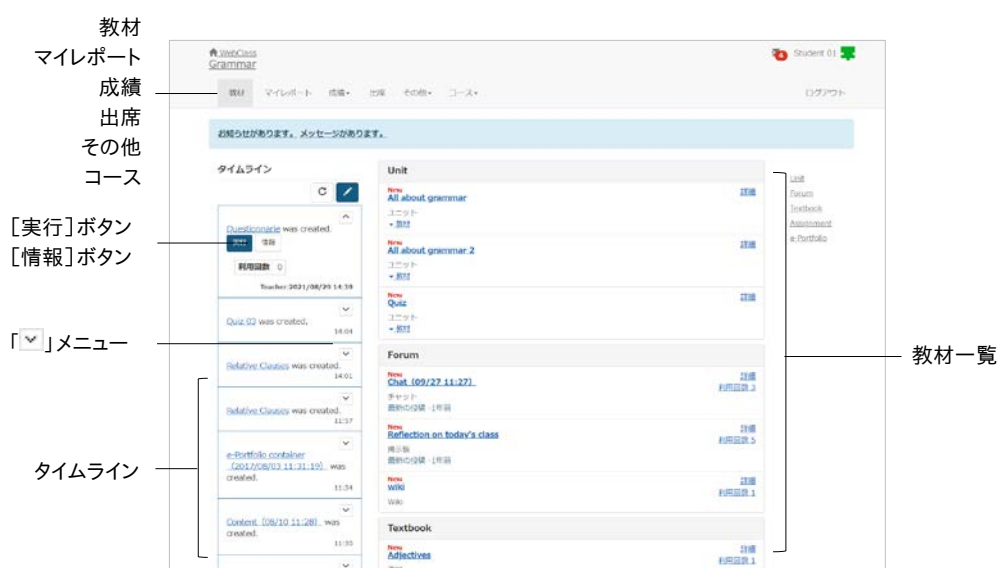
教材
マイレポート
成績
出席
その他
コース

［実行］ボタン
［情報］ボタン

「˅」メニュー

タイムライン

WebClass
Grammar

Student 01

教材　マイレポート　成績▾　出席　その他▾　コース▾　　ログアウト

お知らせがあります。メッセージがあります。

タイムライン

Questionnarie was created.
実行　情報
利用回数 0
Teacher 2021/08/26 14:39

Quiz 03 was created.
14:04

Relative Clauses was created.
14:01

Relative Clauses was created.
11:37

e-Portfolio container (2017/08/03 11:31:19) was created.
11:34

Content (08/10 11:28) was created.
11:30

Unit

New
All about grammar
ユニット
▸ 教材
詳細

New
All about grammar 2
ユニット
▸ 教材
詳細

New
Quiz
ユニット
▸ 教材
詳細

Forum

New
Chat (09/27 11:27)
チャット
最新の投稿 - 1件目
詳細
利用回数 3

New
Reflection on today's class
掲示板
最新の投稿 - 1件目
詳細
利用回数 5

New
wiki
Wiki
詳細
利用回数 1

Textbook

New
Adjectives
詳細
利用回数 1

Unit
Forum
Textbook
Assignment
e-Portfolio

教材一覧